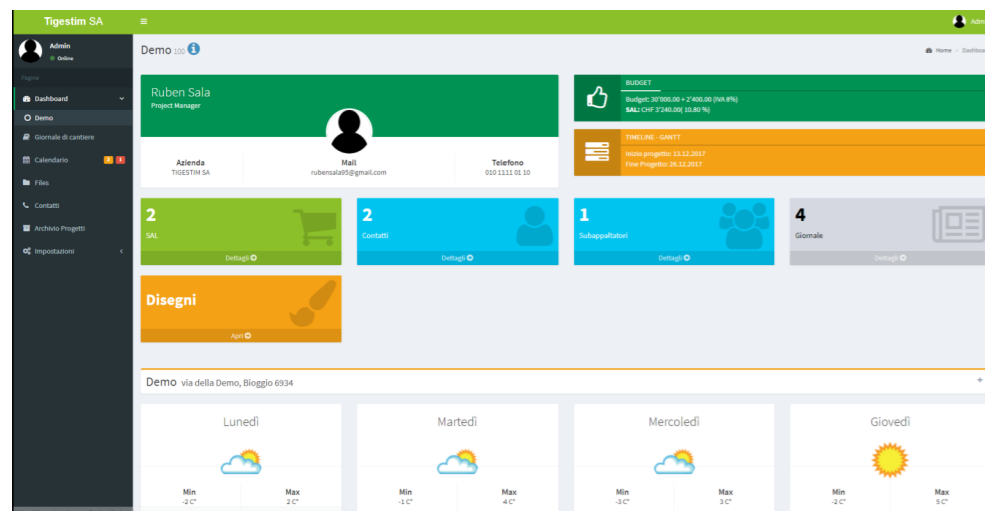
Tigestim SA
Admin

Admin
Online
Pagina
Dashboard
Demo
Giornale di cantiere
Calendario 2 1
Files
Contatti
Archivio Progetti
Impostazioni

Demo 100

Home > Dashbo

Ruben Sala
Project Manager

Azienda
TIGESTIM SA

Mail
rubensala95@gmail.com

Telefono
010 1111 01 10

BUDGET
Budget: 30'000.00 + 2'400.00 (IVA 8%)
SAL: CHF 3'240.00( 10.80 %)

TIMELINE - GANTT
Inizio progetto: 13.12.2017
Fine Progetto: 26.12.2017

2
SAL
Dettagli

2
Contatti
Dettagli

1
Subappaltatori
Dettagli

4
Giornale
Dettagli

Disegni
Apri

Demo via della Demo, Bioggio 6934

Lunedì
Min
-2 C°
Max
2 C°

Martedì
Min
-1 C°
Max
4 C°

Mercoledì
Min
-3 C°
Max
3 C°

Giovedì
Min
-2 C°
Max
5 C°